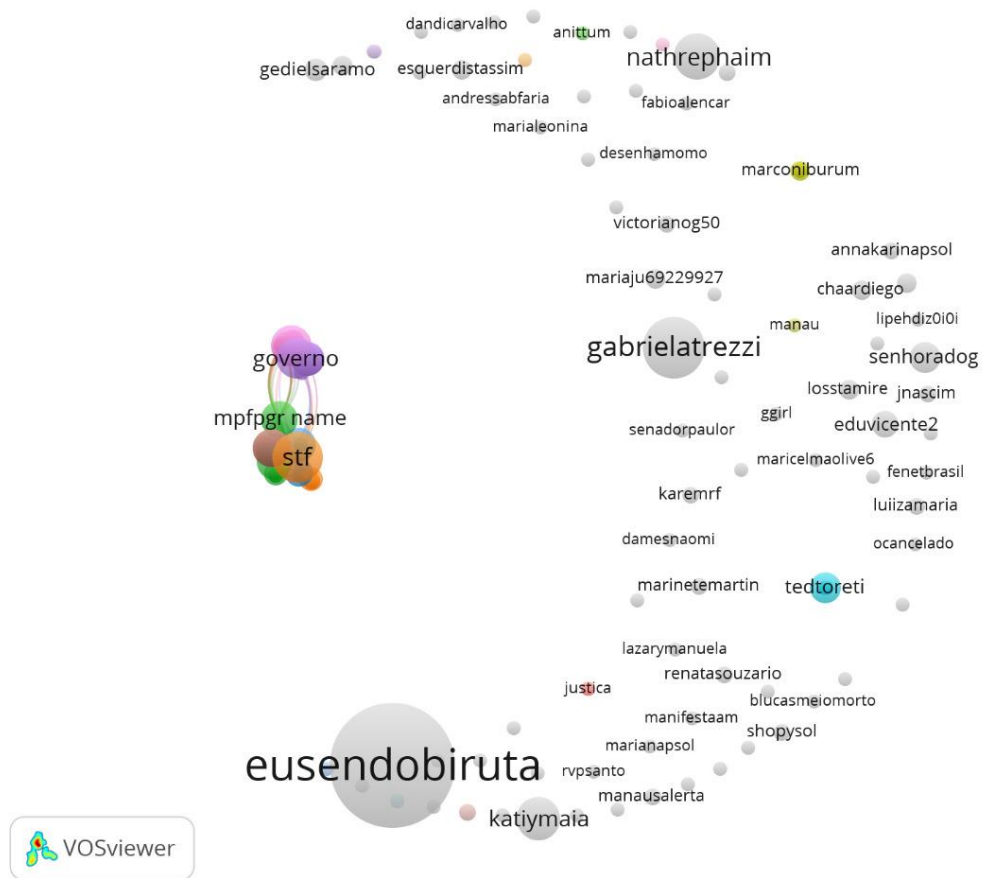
dandicarvalho
anittum
gedielsaramo
esquerdistassim
nathrephaim
andressabfaria
fabioalencar
marialeonina
desenhamomo
marconiburum
victorianog50
annakarinapsol
mariaju69229927
chaardiego
lipehdiz0i0i
manau
gabrielatrezzi
senhoradog
governo
losstamire
jnascim
mpfpgr name
ggirl
senadorpaulor
eduvicente2
stf
maricelmaolive6
fenetbrasil
karemrf
luiizamaria
damesnaomi
ocancelado
marinetemartin
tedtoreti
lazarymanuela
renatasouzario
justica
blucasmeiomorto
manifestaam
shopysol
marianapsol
eusendobiruta
rvpsanto
manausalerta
katiymaia
VOSviewer